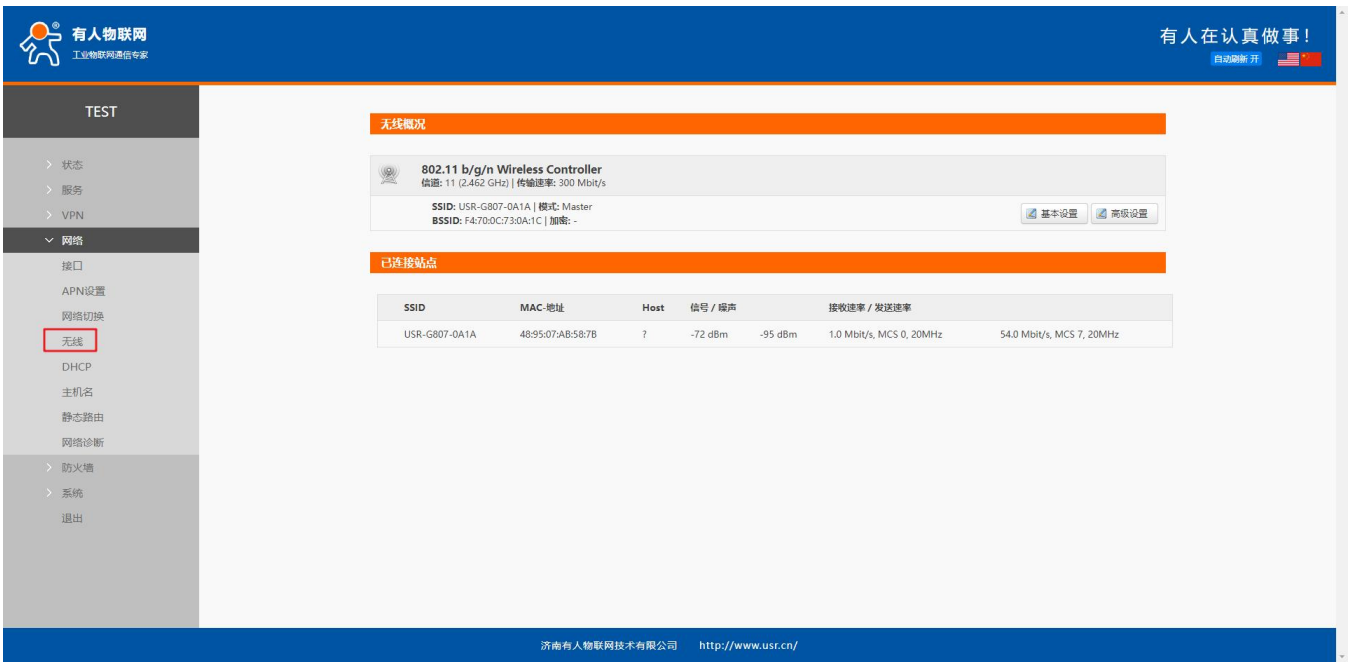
有人物联网
工业物联网通信专家

有人在认真做事！
自动刷新 开

TEST

状态
服务
VPN
网络
接口
APN设置
网络切换
无线
DHCP
主机名
静态路由
网络诊断
防火墙
系统
退出

无线概况

802.11 b/g/n Wireless Controller
信道: 11 (2.462 GHz) | 传输速率: 300 Mbit/s

SSID: USR-G807-0A1A | 模式: Master
BSSID: F4:70:0C:73:0A:1C | 加密: -

基本设置 高级设置

已连接站点

| SSID | MAC-地址 | Host | 信号 / 噪声 | | 接收速率 / 发送速率 | |
|---|---|---|---|---|---|---|
| USR-G807-0A1A | 48:95:07:AB:58:7B | ? | -72 dBm | -95 dBm | 1.0 Mbit/s, MCS 0, 20MHz | 54.0 Mbit/s, MCS 7, 20MHz |

济南有人物联网技术有限公司 http://www.usr.cn/